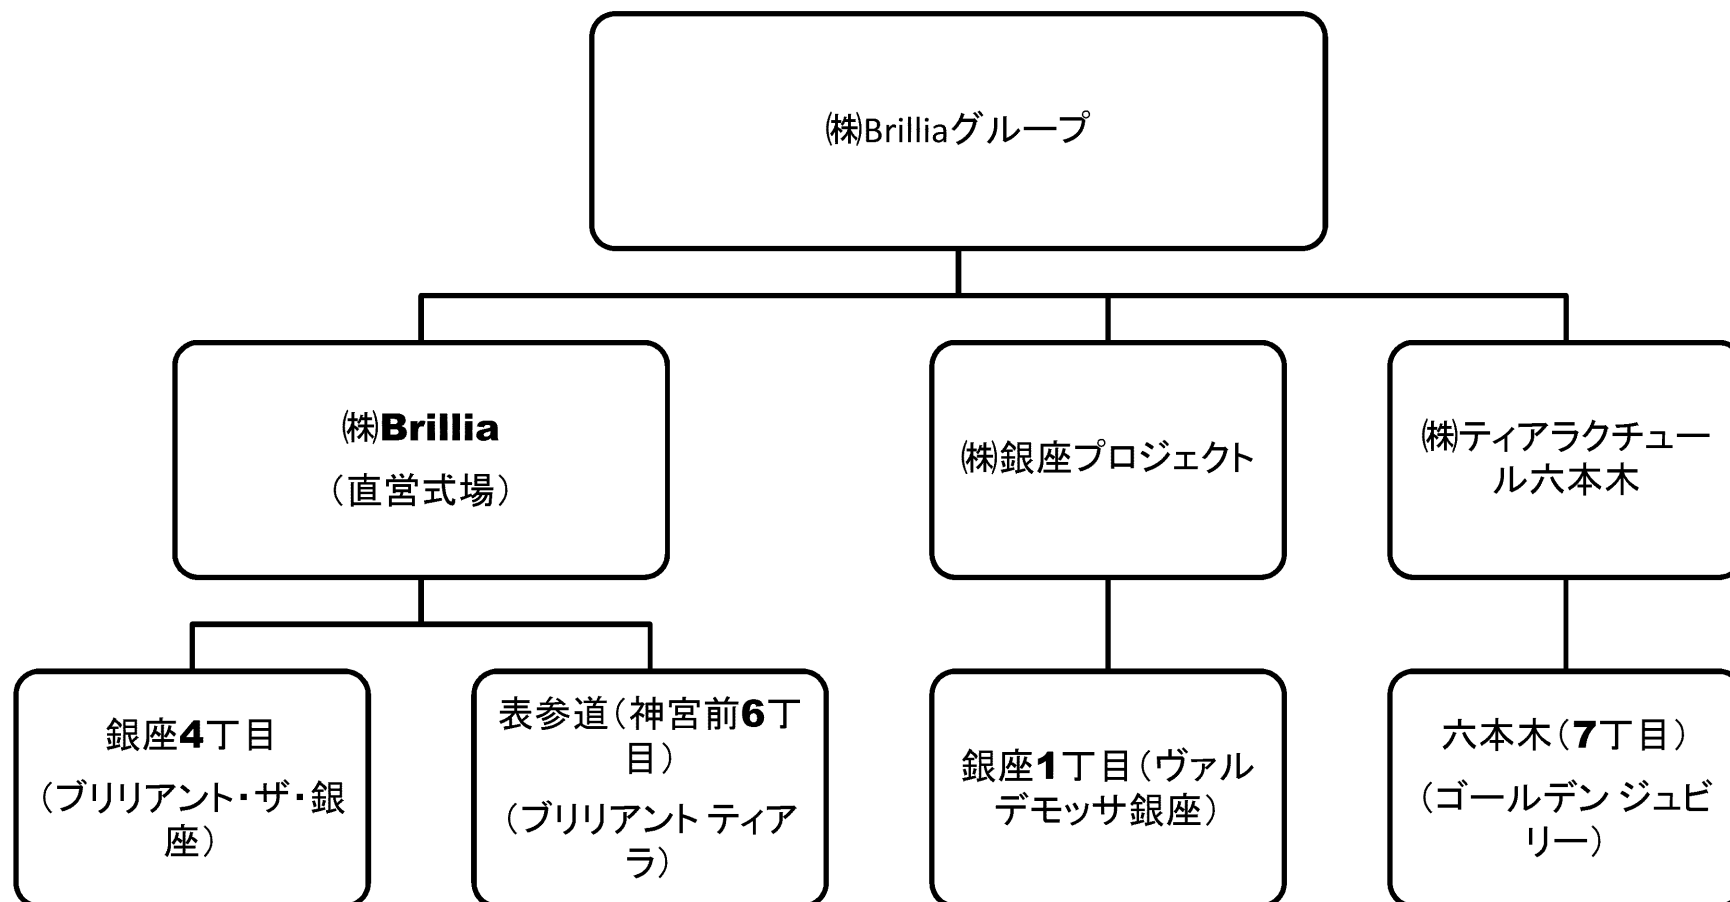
㈱Brilliaグループ

㈱Brillia
（直営式場）

㈱銀座プロジェクト

㈱ティアラクチュール六本木

銀座4丁目
（ブリリアント・ザ・銀座）

表参道（神宮前6丁目）
（ブリリアント ティアラ）

銀座1丁目（ヴァルデモッサ銀座）

六本木（7丁目）
（ゴールデン ジュビリー）